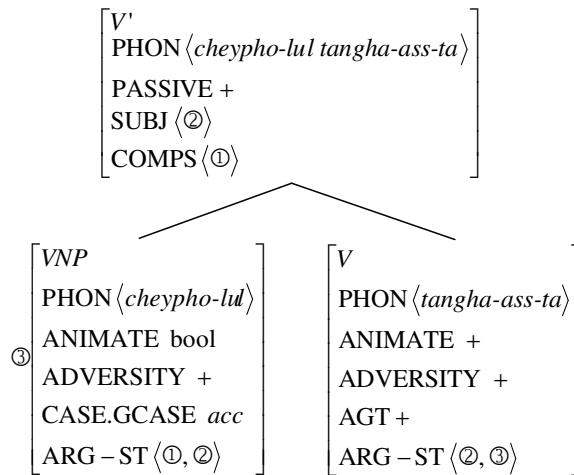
$\begin{bmatrix} V' \\ \text{PHON} \langle \textit{cheypho-lul tangha-ass-ta} \rangle \\ \text{PASSIVE} + \\ \text{SUBJ} \langle ② \rangle \\ \text{COMPS} \langle ① \rangle \end{bmatrix}$

③ $\begin{bmatrix} \textit{VNP} \\ \text{PHON} \langle \textit{cheypho-lul} \rangle \\ \text{ANIMATE bool} \\ \text{ADVERSITY} + \\ \text{CASE.GCASE } \textit{acc} \\ \text{ARG-ST} \langle ①, ② \rangle \end{bmatrix}$

$\begin{bmatrix} V \\ \text{PHON} \langle \textit{tangha-ass-ta} \rangle \\ \text{ANIMATE} + \\ \text{ADVERSITY} + \\ \text{AGT} + \\ \text{ARG-ST} \langle ②, ③ \rangle \end{bmatrix}$